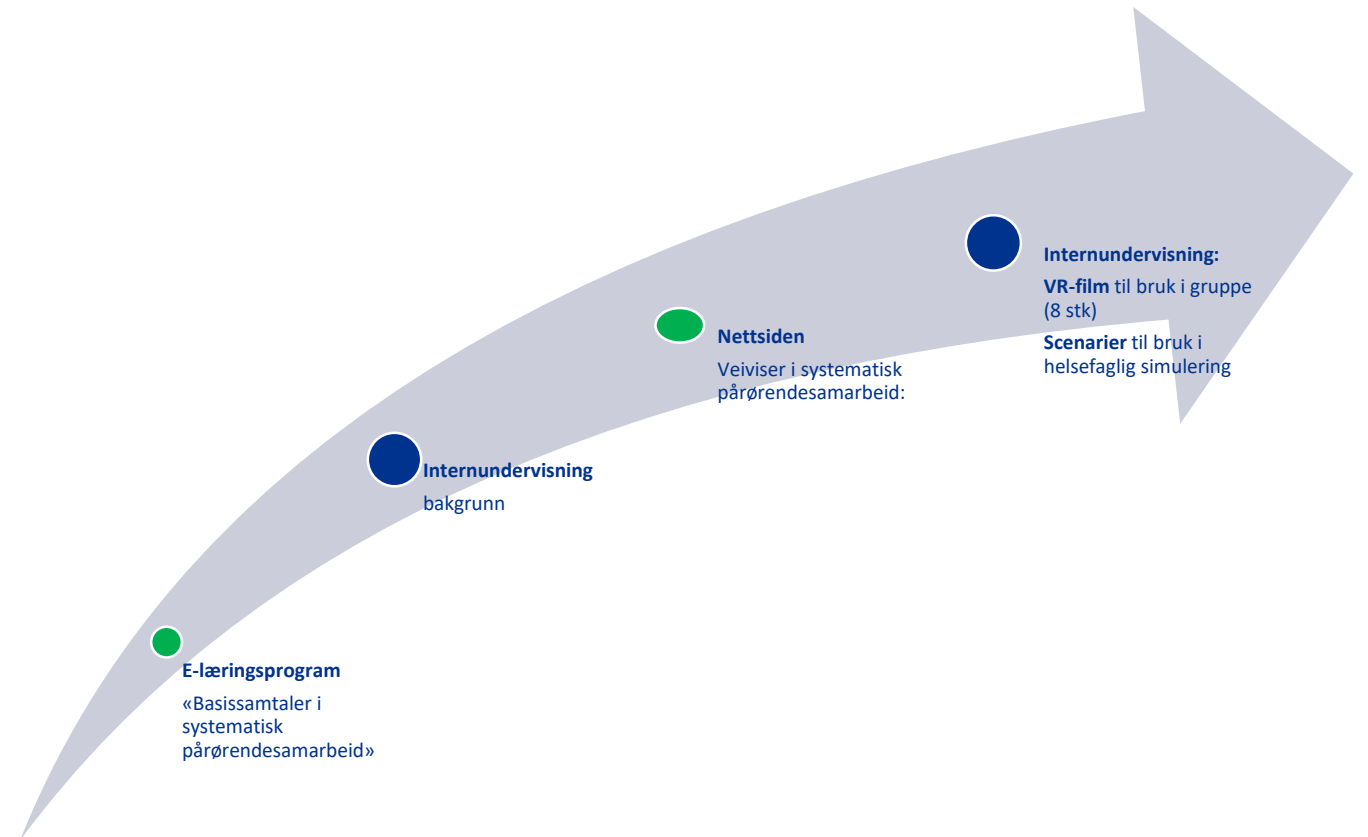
E-læringsprogram

«Basissamtaler i systematisk pårørendesamarbeid»

Internundervisning

bakgrunn

Nettsiden

Veiviser i systematisk pårørendesamarbeid:

Internundervisning:

VR-film til bruk i gruppe (8 stk)

Scenarier til bruk i helsefaglig simulering